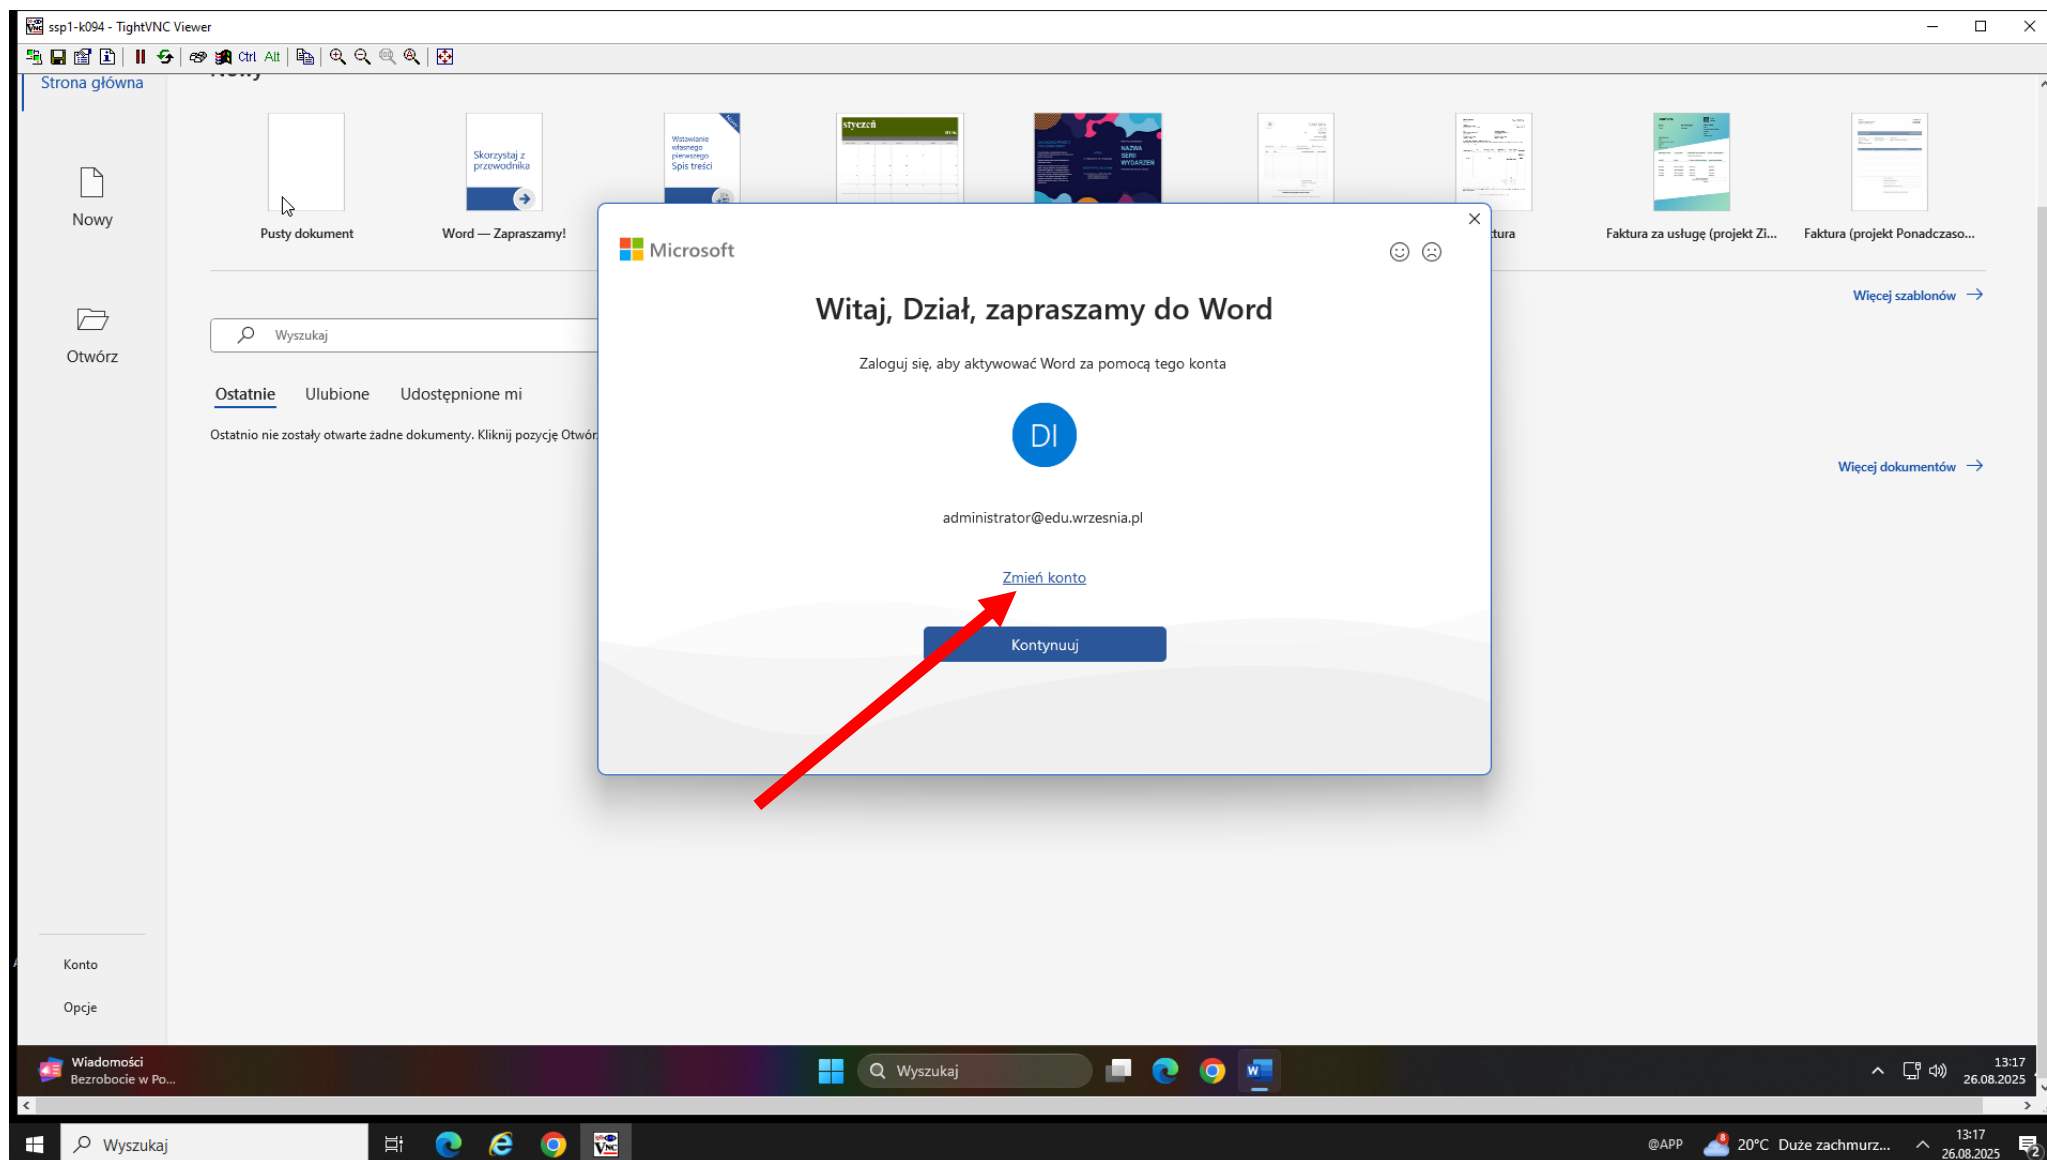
ssp1-k094 - TightVNC Viewer

Ctrl Alt

Strona główna

Nowy

Nowy

Otwórz

Pusty dokument

Skorzystaj z przewodnika

Word — Zapraszamy!

Wstawianie własnego pierwszego Spis treści

styczeń

NAZWA SERII WYDARZEŃ

tura

Faktura za usługę (projekt Zi...

Faktura (projekt Ponadczaso...

Więcej szablonów →

Wyszukaj

Ostatnie Ulubione Udostępnione mi

Ostatnio nie zostały otwarte żadne dokumenty. Kliknij pozycję Otwór

Więcej dokumentów →

Microsoft

Witaj, Dział, zapraszamy do Word

Zaloguj się, aby aktywować Word za pomocą tego konta

DI

administrator@edu.wrzesnia.pl

Zmień konto

Kontynuuj

Konto

Opcje

Wiadomości
Bezrobocie w Po...

Wyszukaj

13:17
26.08.2025

Wyszukaj

@APP

20°C Duże zachmurz...

13:17
26.08.2025